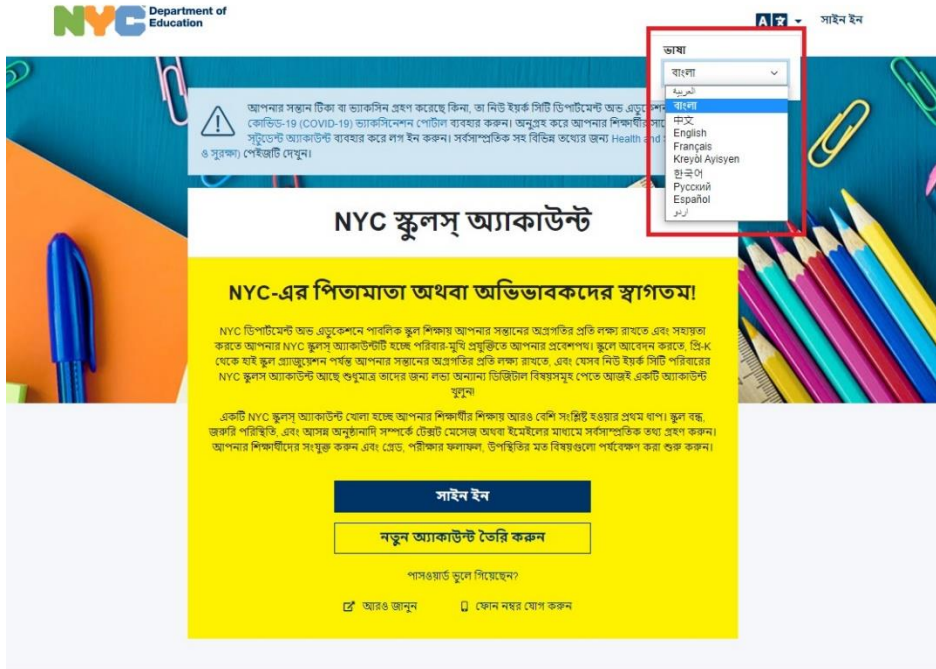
NYC Department of Education

সাইন ইন

ভাষা

বাংলা

العربية
বাংলা
中文
English
Français
Kreyòl Ayisyen
한국어
Русский
Español
اردو

আপনার সন্তান টিকা বা ভ্যাকসিন গ্রহণ করেছে কিনা, তা নিউ ইয়র্ক সিটি ডিপার্টমেন্ট অভ এডুকেশন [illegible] কোভিড-19 (COVID-19) ভ্যাকসিনেশন পোর্টাল ব্যবহার করুন। অনুগ্রহ করে আপনার শিক্ষার্থীর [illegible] স্টুডেন্ট অ্যাকাউন্ট ব্যবহার করে লগ ইন করুন। সর্বসাম্প্রতিক সহ বিভিন্ন তথ্যের জন্য Health and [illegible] ও সুরক্ষা) পেইজটি দেখুন।

NYC স্কুলস্ অ্যাকাউন্ট

NYC-এর পিতামাতা অথবা অভিভাবকদের স্বাগতম!

NYC ডিপার্টমেন্ট অভ এডুকেশনে পাবলিক স্কুল শিক্ষায় আপনার সন্তানের অগ্রগতির প্রতি লক্ষ্য রাখতে এবং সহায়তা করতে আপনার NYC স্কুলস্ অ্যাকাউন্টটি হচ্ছে পরিবার-মুখি প্রযুক্তিতে আপনার প্রবেশপথ। স্কুলে আবেদন করতে, প্রি-K থেকে হাই স্কুল গ্র্যাজুয়েশন পর্যন্ত আপনার সন্তানের অগ্রগতির প্রতি লক্ষ্য রাখতে, এবং যেসব নিউ ইয়র্ক সিটি পরিবারের NYC স্কুলস অ্যাকাউন্ট আছে শুধুমাত্র তাদের জন্য লভ্য অন্যান্য ডিজিটাল বিষয়সমূহ পেতে আজই একটি অ্যাকাউন্ট খুলুন!

একটি NYC স্কুলস্ অ্যাকাউন্ট খোলা হচ্ছে আপনার শিক্ষার্থীর শিক্ষায় আরও বেশি সংশ্লিষ্ট হওয়ার প্রথম ধাপ। স্কুল বন্ধ, জরুরি পরিস্থিতি, এবং আসন্ন অনুষ্ঠানাদি সম্পর্কে টেক্সট মেসেজ অথবা ইমেইলের মাধ্যমে সর্বসাম্প্রতিক তথ্য গ্রহণ করুন। আপনার শিক্ষার্থীদের সংযুক্ত করুন এবং গ্রেড, পরীক্ষার ফলাফল, উপস্থিতির মত বিষয়গুলো পর্যবেক্ষণ করা শুরু করুন।

সাইন ইন

নতুন অ্যাকাউন্ট তৈরি করুন

পাসওয়ার্ড ভুলে গিয়েছেন?

আরও জানুন

ফোন নম্বর যোগ করুন